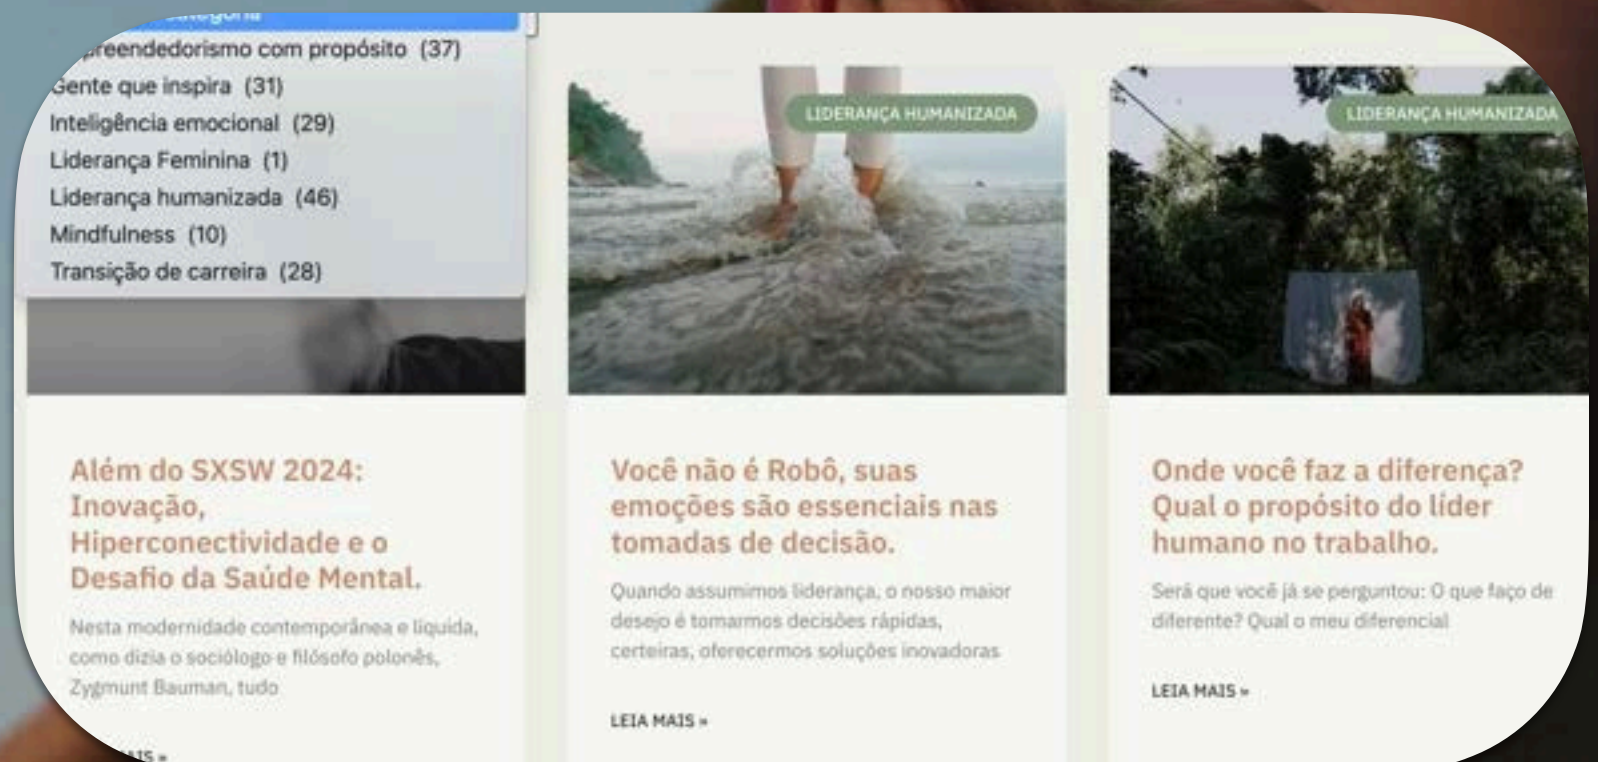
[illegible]
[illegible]preendedorismo com propósito (37)
Gente que inspira (31)
Inteligência emocional (29)
Liderança Feminina (1)
Liderança humanizada (46)
Mindfulness (10)
Transição de carreira (28)

LIDERANÇA HUMANIZADA

LIDERANÇA HUMANIZADA

Além do SXSW 2024: Inovação, Hiperconectividade e o Desafio da Saúde Mental.

Nesta modernidade contemporânea e liquida, como dizia o sociólogo e filósofo polonês, Zygmunt Bauman, tudo

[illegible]AIS »

Você não é Robô, suas emoções são essenciais nas tomadas de decisão.

Quando assumimos liderança, o nosso maior desejo é tomarmos decisões rápidas, certeiras, oferecermos soluções inovadoras

LEIA MAIS »

Onde você faz a diferença? Qual o propósito do líder humano no trabalho.

Será que você já se perguntou: O que faço de diferente? Qual o meu diferencial

LEIA MAIS »